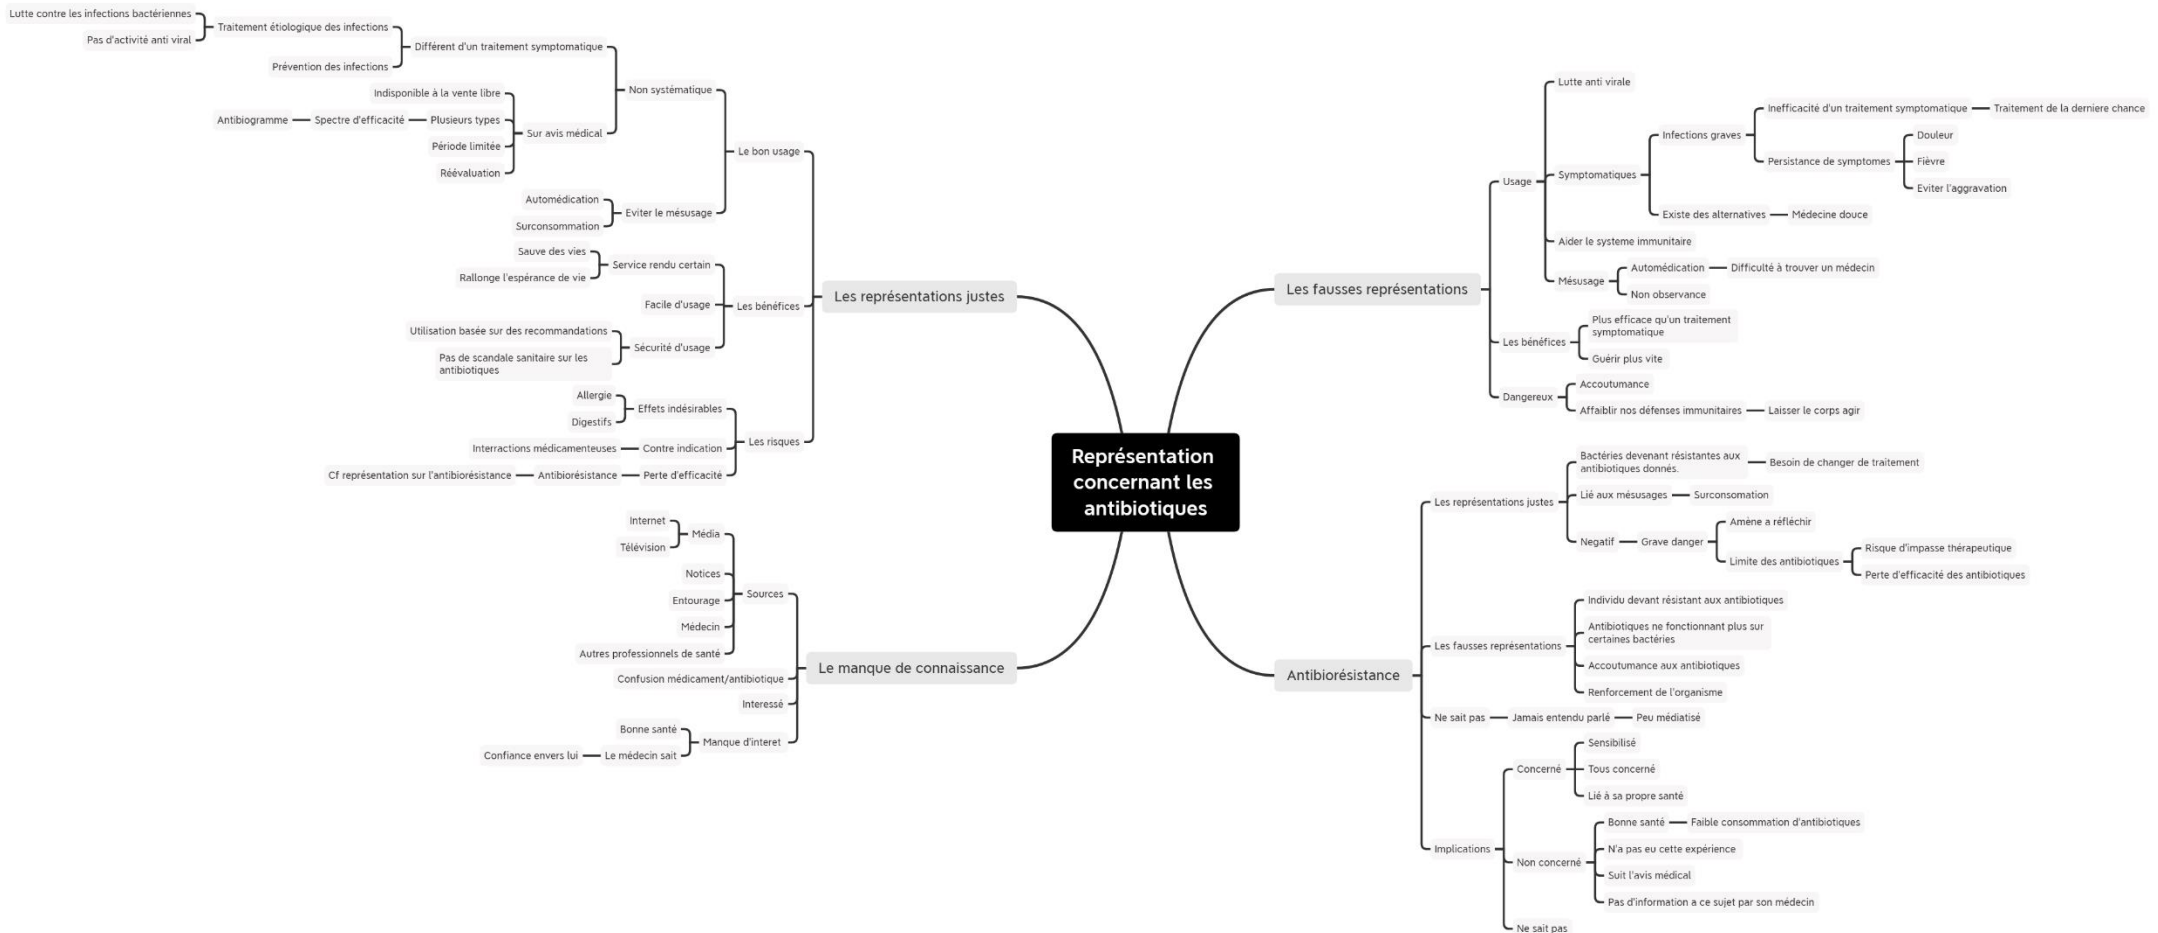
Représentation concernant les antibiotiques

Les représentations justes
Le bon usage
Non systématique
Différent d'un traitement symptomatique
Traitement étiologique des infections
Lutte contre les infections bactériennes
Pas d'activité anti viral
Prévention des infections
Sur avis médical
Indisponible à la vente libre
Plusieurs types
Spectre d'efficacité
Antibiogramme
Période limitée
Réévaluation
Eviter le mésusage
Automédication
Surconsommation
Les bénéfices
Service rendu certain
Sauve des vies
Rallonge l'espérance de vie
Facile d'usage
Sécurité d'usage
Utilisation basée sur des recommandations
Pas de scandale sanitaire sur les antibiotiques
Les risques
Effets indésirables
Allergie
Digestifs
Contre indication
Interractions médicamenteuses
Perte d'efficacité
Antibiorésistance
Cf représentation sur l'antibiorésistance

Le manque de connaissance
Sources
Média
Internet
Télévision
Notices
Entourage
Médecin
Autres professionnels de santé
Confusion médicament/antibiotique
Interessé
Manque d'interet
Bonne santé
Le médecin sait
Confiance envers lui

Les fausses représentations
Usage
Lutte anti virale
Symptomatiques
Infections graves
Inefficacité d'un traitement symptomatique
Traitement de la derniere chance
Persistance de symptomes
Douleur
Fièvre
Eviter l'aggravation
Existe des alternatives
Médecine douce
Aider le systeme immunitaire
Mésusage
Automédication
Difficulté à trouver un médecin
Non observance
Les bénéfices
Plus efficace qu'un traitement symptomatique
Guérir plus vite
Dangereux
Accoutumance
Affaiblir nos défenses immunitaires
Laisser le corps agir

Antibiorésistance
Les représentations justes
Bactéries devenant résistantes aux antibiotiques donnés.
Besoin de changer de traitement
Lié aux mésusages
Surconsomation
Negatif
Grave danger
Amène a réfléchir
Limite des antibiotiques
Risque d'impasse thérapeutique
Perte d'efficacité des antibiotiques
Les fausses représentations
Individu devant résistant aux antibiotiques
Antibiotiques ne fonctionnant plus sur certaines bactéries
Accoutumance aux antibiotiques
Renforcement de l'organisme
Ne sait pas
Jamais entendu parlé
Peu médiatisé
Implications
Concerné
Sensibilisé
Tous concerné
Lié à sa propre santé
Non concerné
Bonne santé
Faible consommation d'antibiotiques
N'a pas eu cette expérience
Suit l'avis médical
Pas d'information a ce sujet par son médecin
Ne sait pas